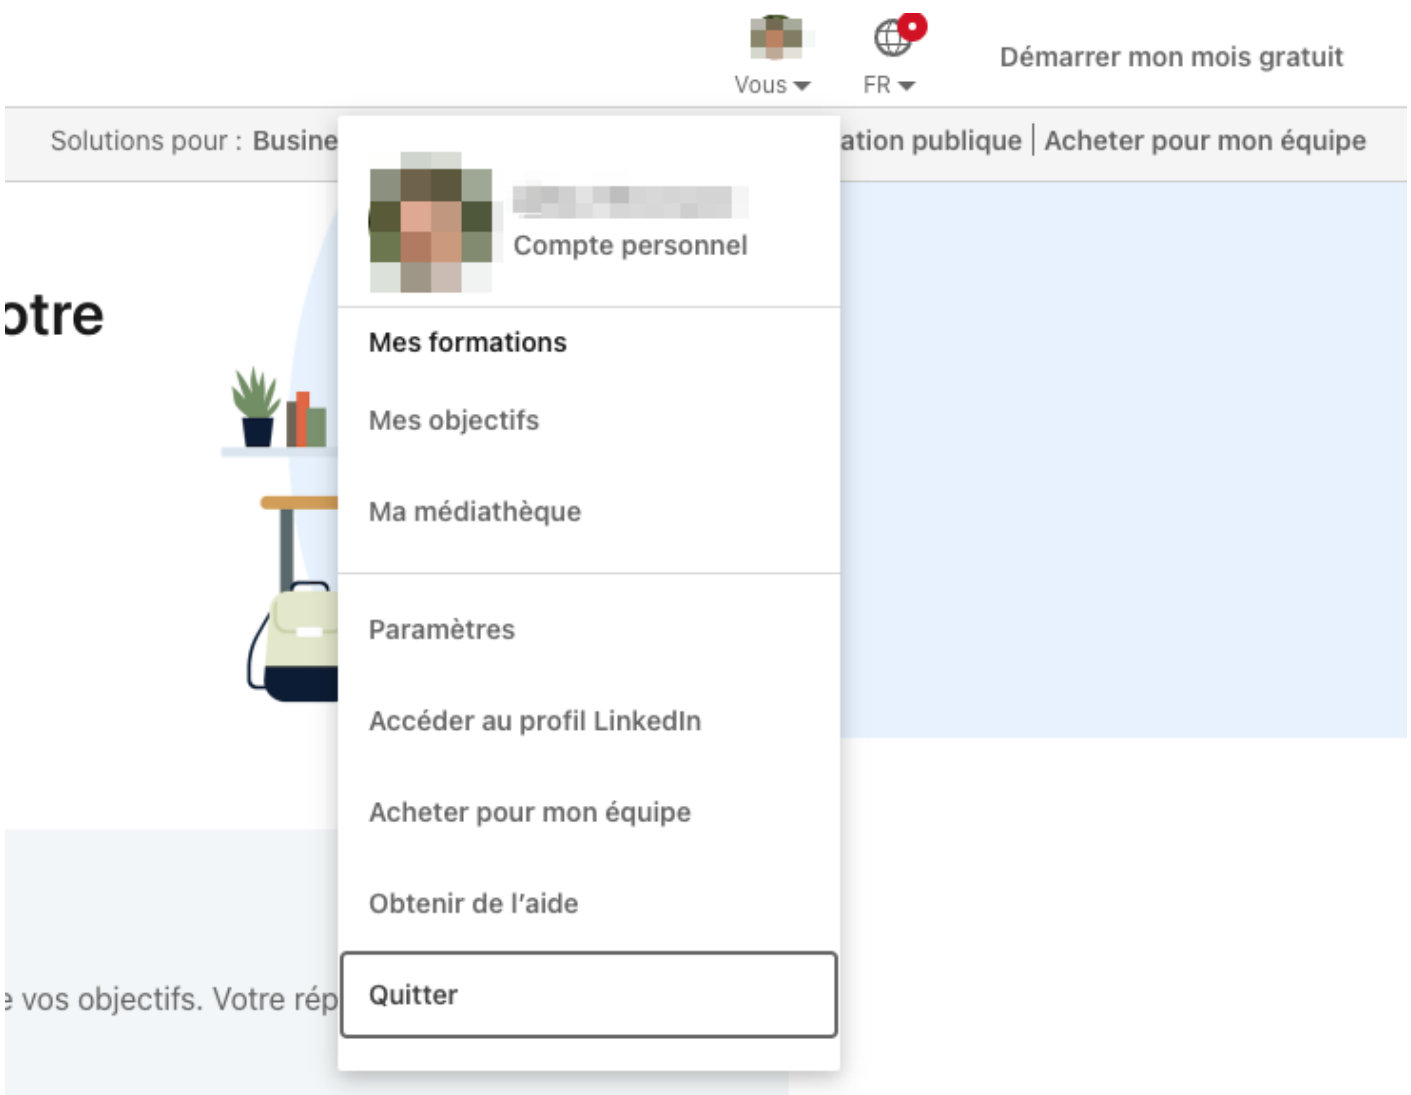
Vous
FR
Démarrer mon mois gratuit

Solutions pour : Busine

ation publique | Acheter pour mon équipe

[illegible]
Compte personnel

Mes formations

Mes objectifs

Ma médiathèque

Paramètres

Accéder au profil LinkedIn

Acheter pour mon équipe

Obtenir de l'aide

Quitter

otre

e vos objectifs. Votre rép